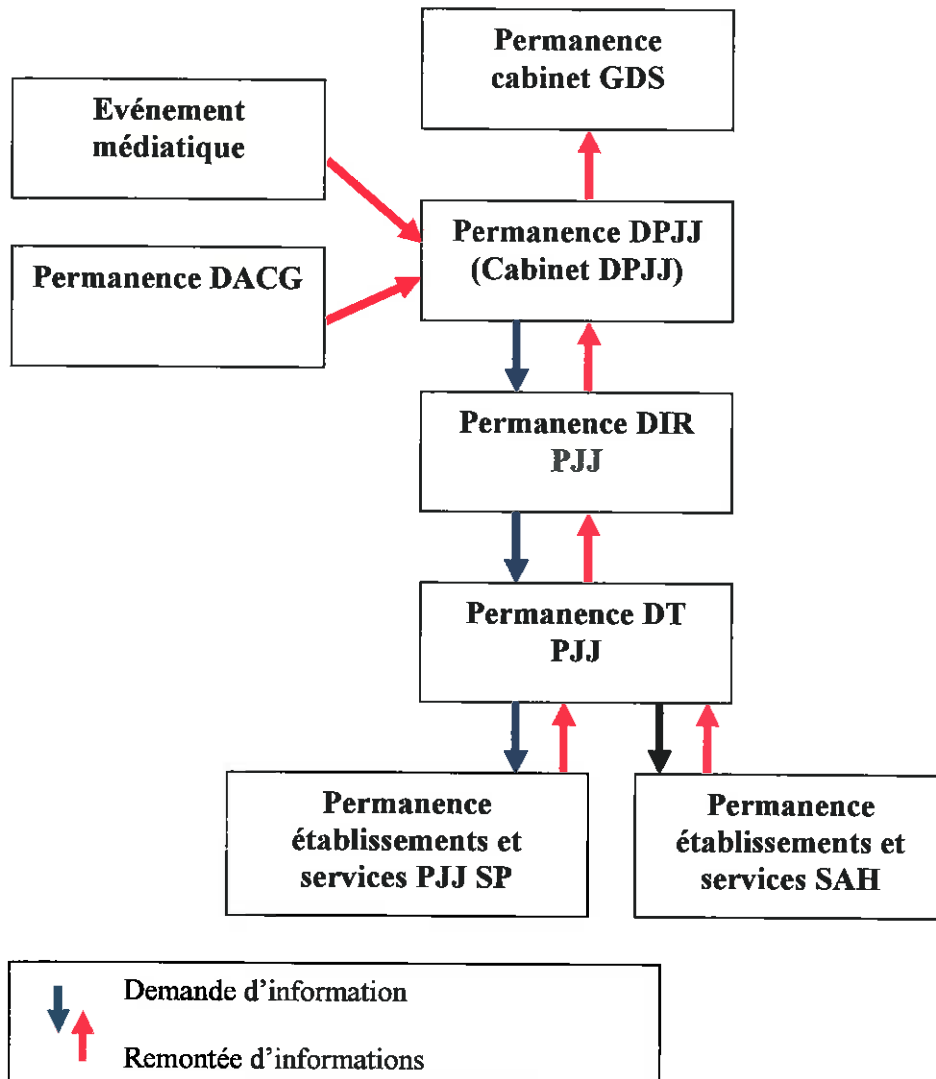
Permanence cabinet GDS

Evénement médiatique

Permanence DACG

Permanence DPJJ (Cabinet DPJJ)

Permanence DIR PJJ

Permanence DT PJJ

Permanence établissements et services PJJ SP

Permanence établissements et services SAH

Demande d'information

Remontée d'informations